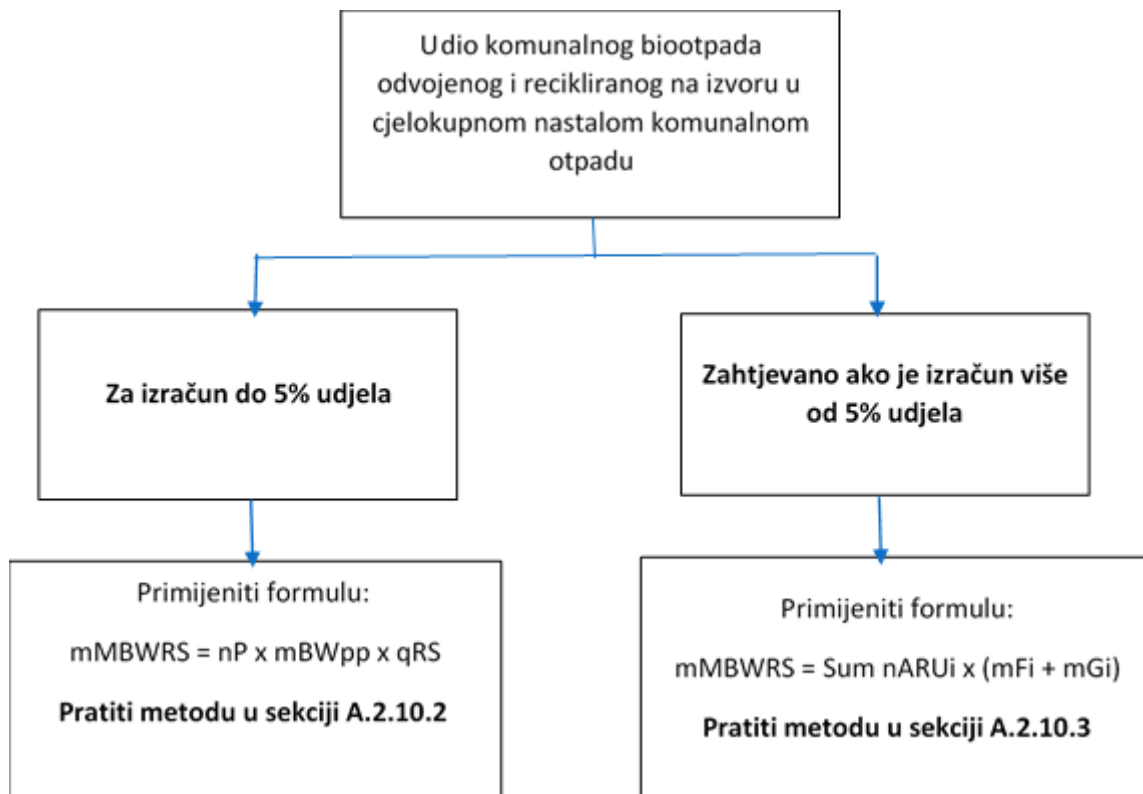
Udio komunalnog biootpada odvojenog i recikliranog na izvoru u cjelokupnom nastalom komunalnom otpadu

Za izračun do 5% udjela

Zahtjevano ako je izračun više od 5% udjela

Primijeniti formulu:

mMBWRS = nP x mBWpp x qRS

Pratiti metodu u sekciji A.2.10.2

Primijeniti formulu:

mMBWRS = Sum nARUi x (mFi + mGi)

Pratiti metodu u sekciji A.2.10.3